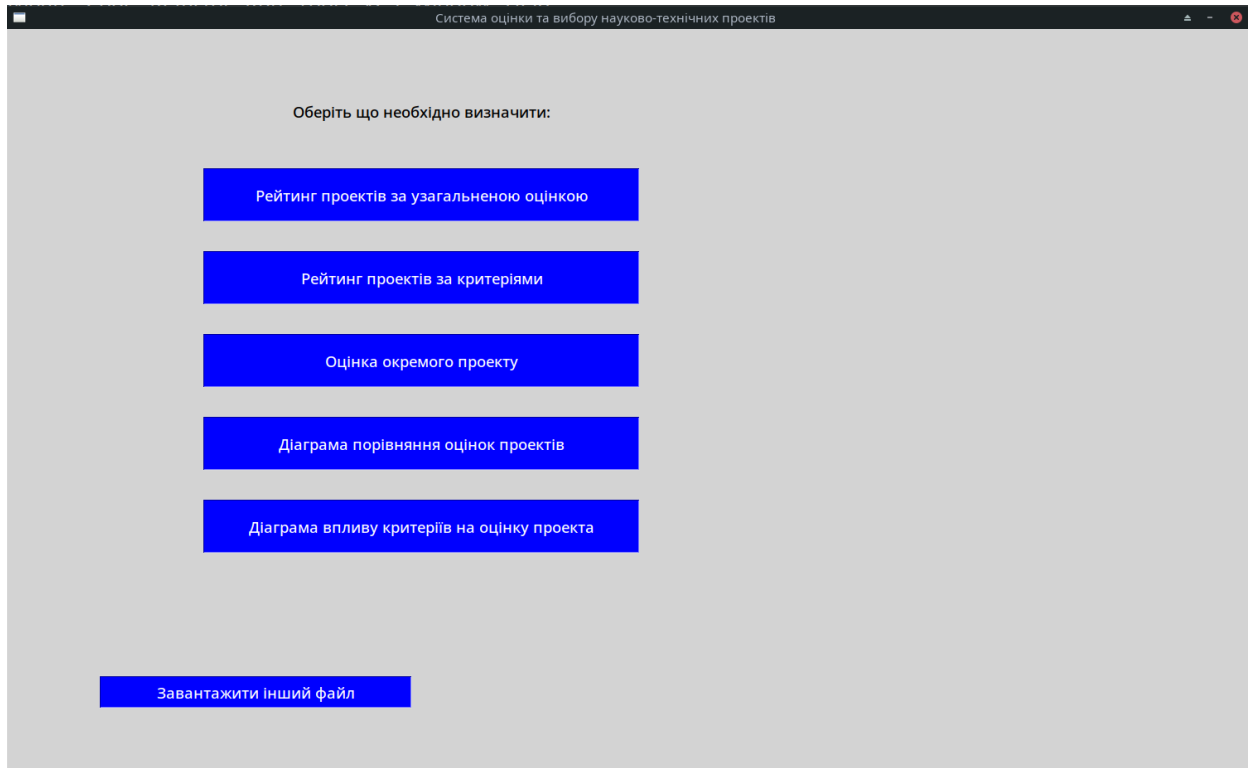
Система оцінки та вибору науково-технічних проектів

Оберіть що необхідно визначити:

Рейтинг проектів за узагальненою оцінкою

Рейтинг проектів за критеріями

Оцінка окремого проекту

Діаграма порівняння оцінок проектів

Діаграма впливу критеріїв на оцінку проекта

Завантажити інший файл